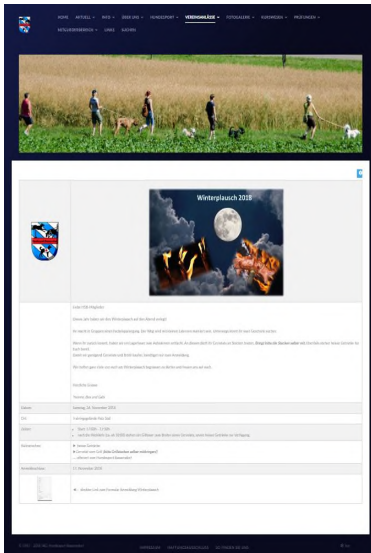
HOME AKTUELL INFO ÜBER UNS HUNDESPORT VERANSTALTUNGEN FOTOGALERIE KURSWESEN PRÜFUNGEN MITGLIEDERBEREICH LINKS SUCHEN

Winterplausch 2018

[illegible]

| Datum | Samstag, 24. November 2018 |
|---|---|
| Ort | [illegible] |
| Zeiten | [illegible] |
| Teilnehmer | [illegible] |
| Anmeldeschluss | 17. November 2018 |
| | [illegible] |

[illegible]